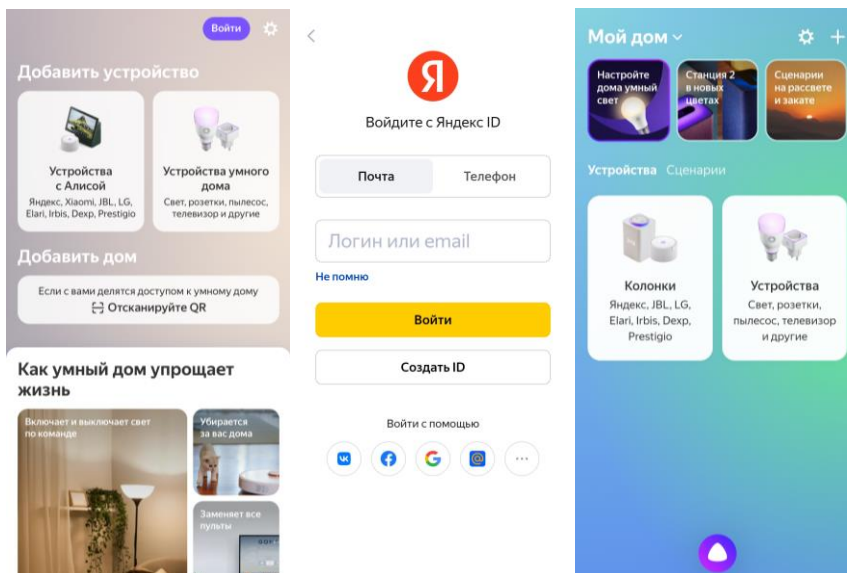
Войти

Добавить устройство

Устройства с Алисой
Яндекс, Xiaomi, JBL, LG, Elari, Irbis, Dexp, Prestigio

Устройства умного дома
Свет, розетки, пылесос, телевизор и другие

Добавить дом

Если с вами делятся доступом к умному дому
Отсканируйте QR

Как умный дом упрощает жизнь

Включает и выключает свет по команде

Убирается за вас дома

Заменяет все пульты

Я

Войдите с Яндекс ID

Почта | Телефон

Логин или email

Не помню

Войти

Создать ID

Войти с помощью

Мой дом

Настройте дома умный свет

Станция 2 в новых цветах

Сценарии на рассвете и закате

Устройства Сценарии

Колонки
Яндекс, JBL, LG, Elari, Irbis, Dexp, Prestigio

Устройства
Свет, розетки, пылесос, телевизор и другие